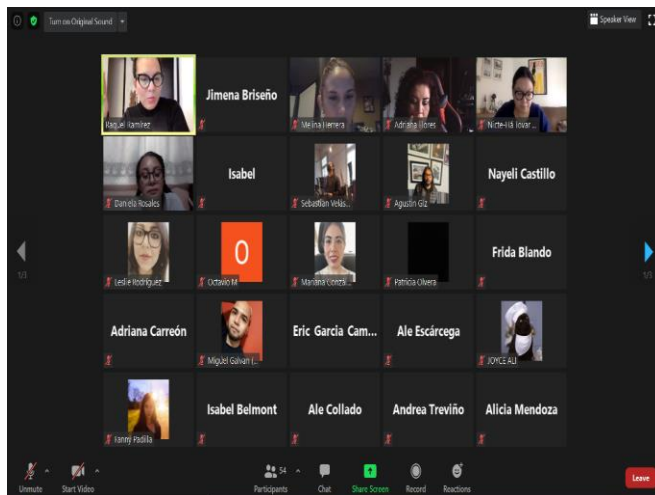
Turn on Original Sound

Speaker View

Raquel Ramírez

Jimena Briseño

Melina Herrera

Adriana Flores

Nicte-Há Tovar...

Daniela Rosales

Isabel

Sebastián Velás...

Agustín Glz

Nayeli Castillo

1/3

Leslie Rodríguez

O

Octavio M

Mariana Gonzá...

Patricia Olvera

Frida Blando

1/3

Adriana Carreón

Miguel Galván (...

Eric García Cam...

Ale Escárcega

JOYCE ALI

Fanny Padilla

Isabel Belmont

Ale Collado

Andrea Treviño

Alicia Mendoza

Unmute

Start Video

Participants 54

Chat

Share Screen

Record

Reactions

Leave